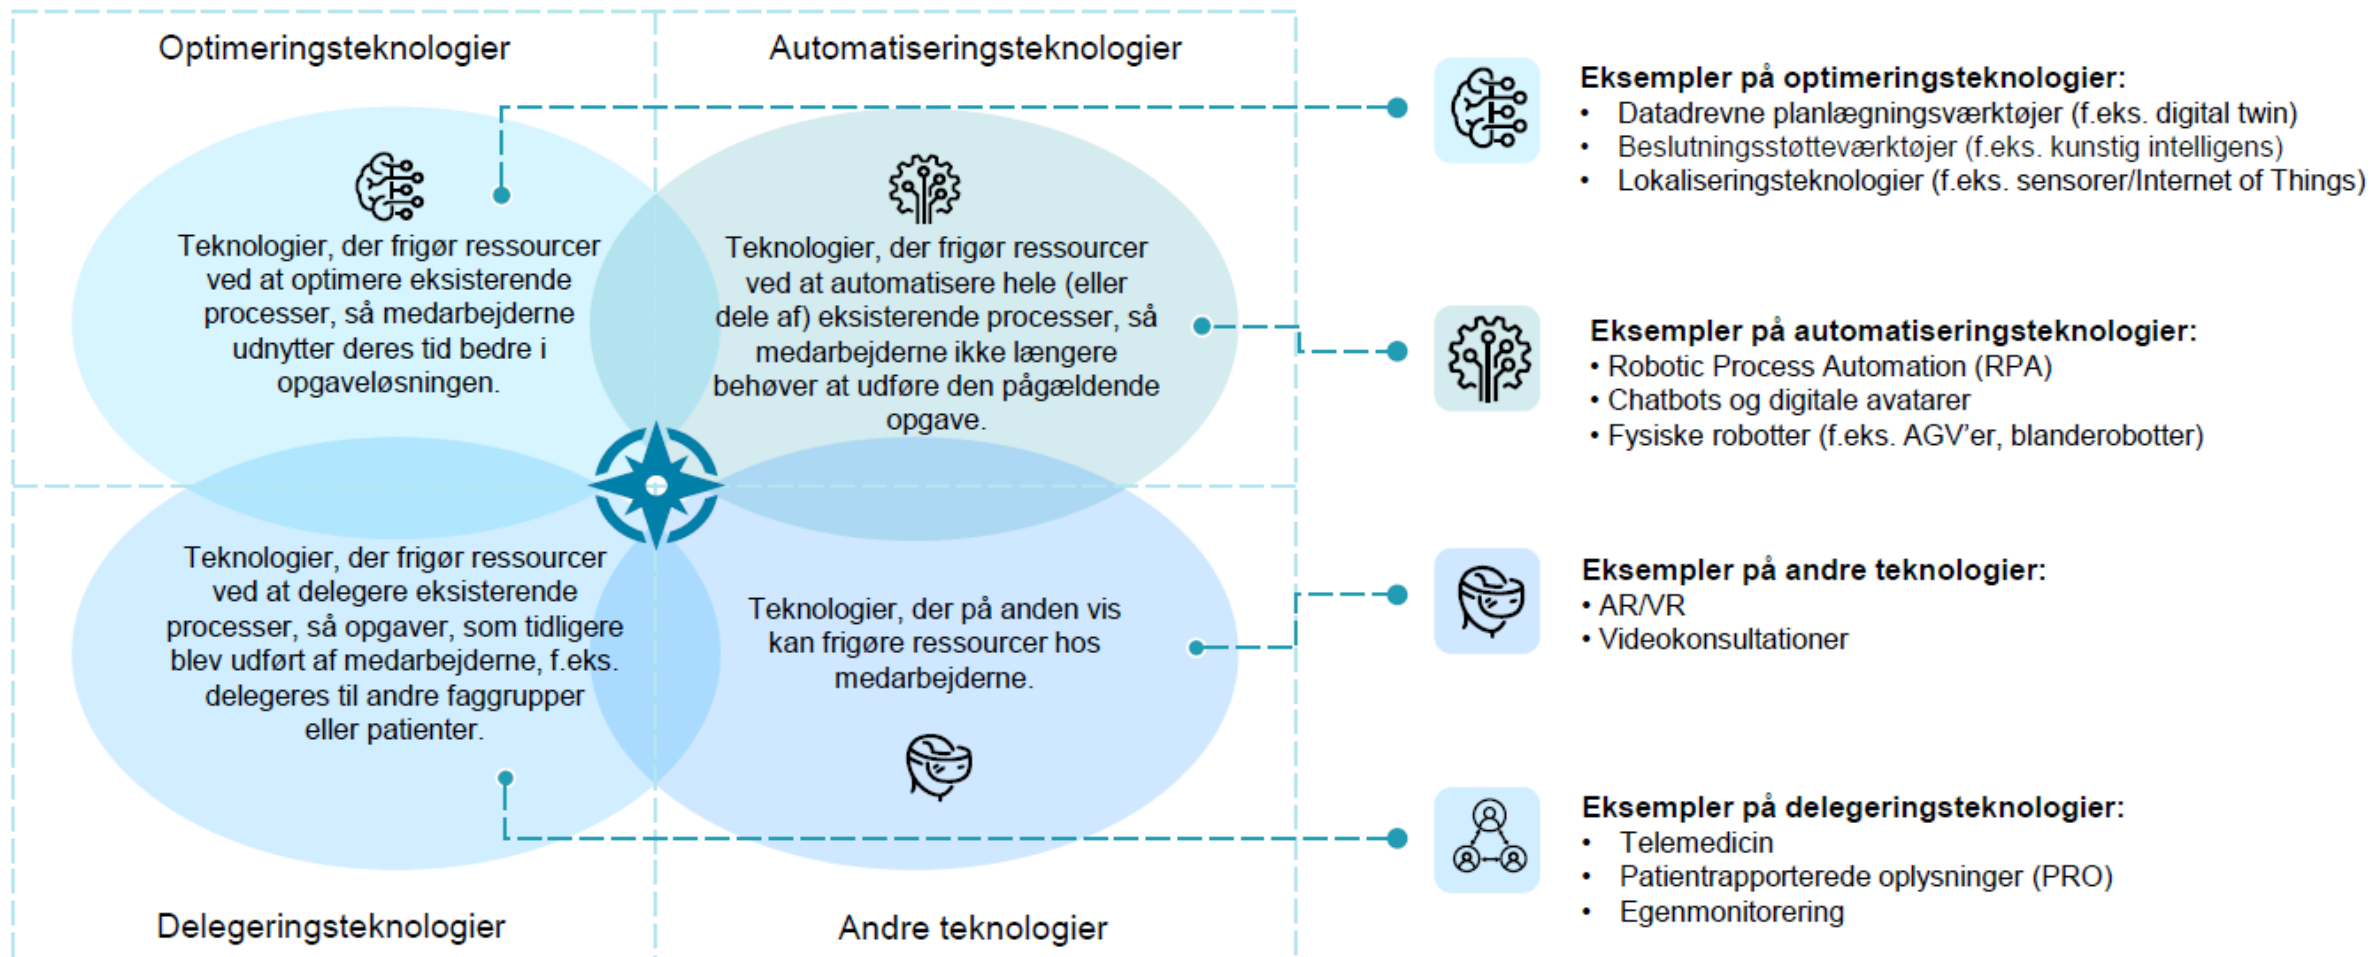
Optimeringsteknologier

Automatiseringsteknologier

Teknologier, der frigør ressourcer ved at optimere eksisterende processer, så medarbejderne udnytter deres tid bedre i opgaveløsningen.

Teknologier, der frigør ressourcer ved at automatisere hele (eller dele af) eksisterende processer, så medarbejderne ikke længere behøver at udføre den pågældende opgave.

Teknologier, der frigør ressourcer ved at delegere eksisterende processer, så opgaver, som tidligere blev udført af medarbejderne, f.eks. delegeres til andre faggrupper eller patienter.

Teknologier, der på anden vis kan frigøre ressourcer hos medarbejderne.

Delegeringsteknologier

Andre teknologier

Eksempler på optimeringsteknologier:
• Datadrevne planlægningsværktøjer (f.eks. digital twin)
• Beslutningsstøtteværktøjer (f.eks. kunstig intelligens)
• Lokaliseringsteknologier (f.eks. sensorer/Internet of Things)

Eksempler på automatiseringsteknologier:
• Robotic Process Automation (RPA)
• Chatbots og digitale avatarer
• Fysiske robotter (f.eks. AGV'er, blanderobotter)

Eksempler på andre teknologier:
• AR/VR
• Videokonsultationer

Eksempler på delegeringsteknologier:
• Telemedicin
• Patientrapporterede oplysninger (PRO)
• Egenmonitorering